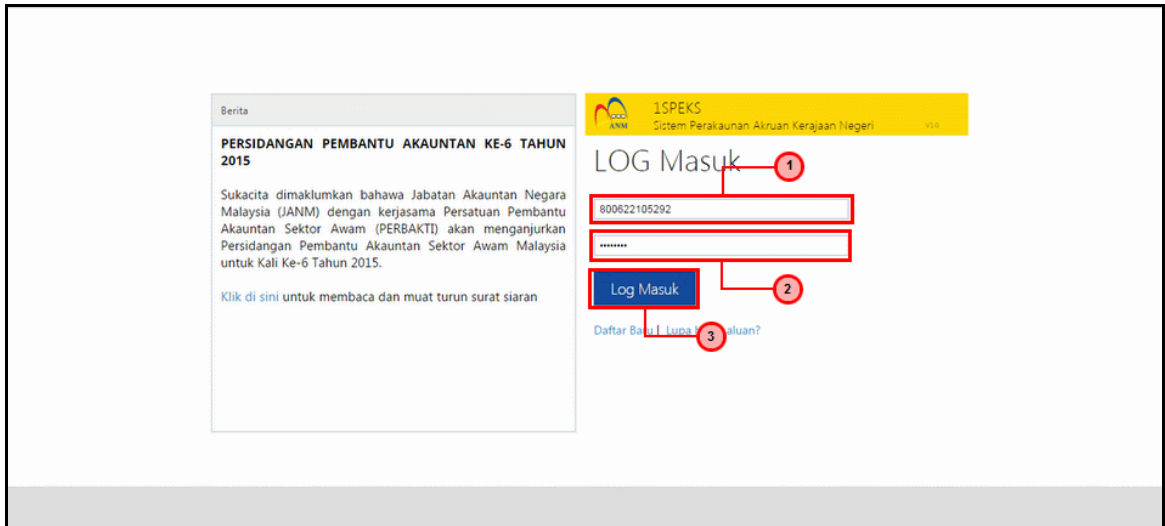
Berita

PERSIDANGAN PEMBANTU AKAUNTAN KE-6 TAHUN 2015

Sukacita dimaklumkan bahawa Jabatan Akauntan Negara Malaysia (JANM) dengan kerjasama Persatuan Pembantu Akauntan Sektor Awam (PERBAKTI) akan menganjurkan Persidangan Pembantu Akauntan Sektor Awam Malaysia untuk Kali Ke-6 Tahun 2015.

Klik di sini untuk membaca dan muat turun surat siaran

ANM
1SPEKS
Sistem Perakaunan Akruan Kerajaan Negeri
V1.0

LOG Masuk
1
800622105292
••••••••
2
Log Masuk
Daftar Baru | Lupa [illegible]aluan?
3